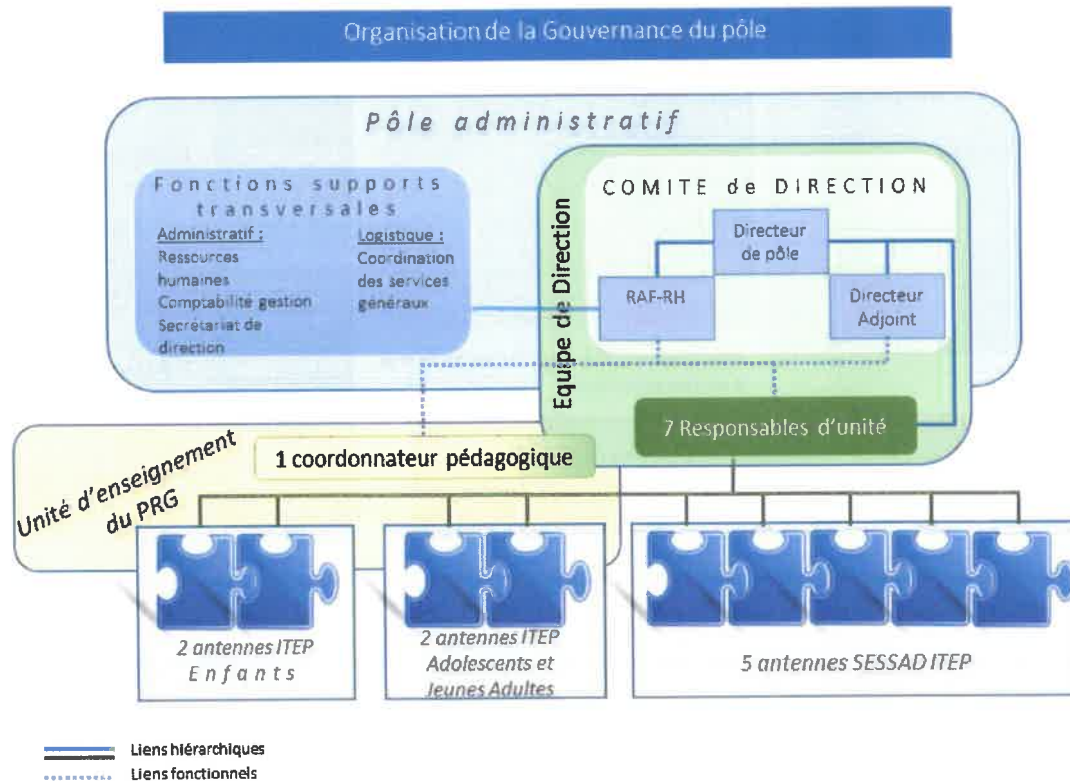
Organisation de la Gouvernance du pôle

Pôle administratif

Fonctions supports transversales

Administratif :
Ressources humaines
Comptabilité gestion
Secrétariat de direction

Logistique :
Coordination des services généraux

Equipe de Direction

COMITE de DIRECTION

Directeur de pôle

RAF-RH

Directeur Adjoint

7 Responsables d'unité

Unité d'enseignement du PRG

1 coordonnateur pédagogique

2 antennes ITEP Enfants

2 antennes ITEP Adolescents et Jeunes Adultes

5 antennes SESSAD ITEP

Liens hiérarchiques
Liens fonctionnels